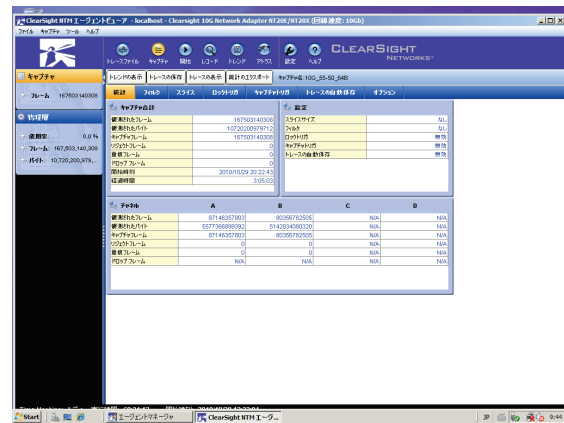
ClearSight NTM エージェントビューア - localhost - Clearsight 10G Network Adapter NT20E/NT20X (回線速度: 10Gb)

ファイル キャプチャ ツール ヘルプ

トレースファイル キャプチャ 開始 レコード トレンド アラーム 設定 ヘルプ

CLEARSIGHT NETWORKS

キャプチャ

フレーム 167503140308

物理層

使用率: 0.0 %

フレーム 167,503,140,308

バイト 10,720,200,979,...

トレンドの表示 トレースの保存 トレースの表示 統計のエクスポート キャプチャ名: 10G_55-50_64B

統計 フィルタ スライス ロットトリガ キャプチャトリガ トレースの自動保存 オプション

キャプチャ合計

| | |
|---|---|
| 観測されたフレーム | 167503140308 |
| 観測されたバイト | 10720200979712 |
| キャプチャフレーム | 167503140308 |
| リジェクトフレーム | 0 |
| 重複フレーム | 0 |
| ドロップフレーム | 0 |
| 開始時刻 | 2010/10/29 20:22:43 |
| 経過時間 | 3:05:03 |

設定

| | |
|---|---|
| スライスサイズ | なし |
| フィルタ | なし |
| ロットトリガ | 無効 |
| キャプチャトリガ | 無効 |
| トレースの自動保存 | 無効 |

チャネル

| | A | B | C | D |
|---|---|---|---|---|
| 観測されたフレーム | 87146357803 | 80356782505 | N/A | N/A |
| 観測されたバイト | 5577366899392 | 5142834080320 | N/A | N/A |
| キャプチャフレーム | 87146357803 | 80356782505 | N/A | N/A |
| リジェクトフレーム | 0 | 0 | N/A | N/A |
| 重複フレーム | 0 | 0 | N/A | N/A |
| ドロップフレーム | N/A | N/A | N/A | N/A |

Start エージェントマネージャ ClearSight NTM エージ... JP 9:44